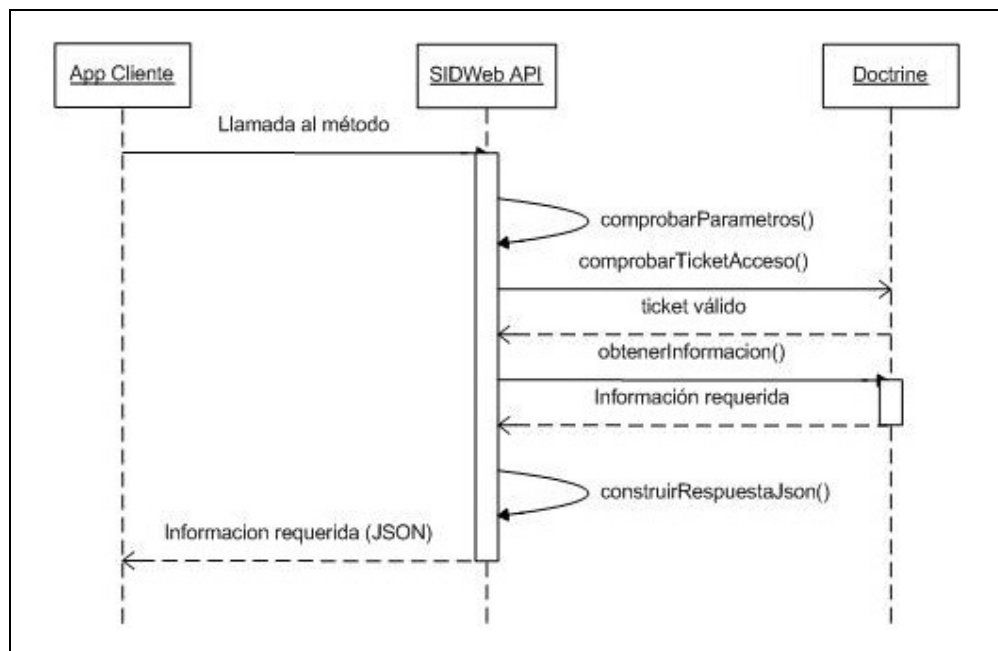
App Cliente

SIDWeb API

Doctrine

Llamada al método

comprobarParametros()

comprobarTicketAcceso()

ticket válido

obtenerInformacion()

Información requerida

construirRespuestaJson()

Informacion requerida (JSON)